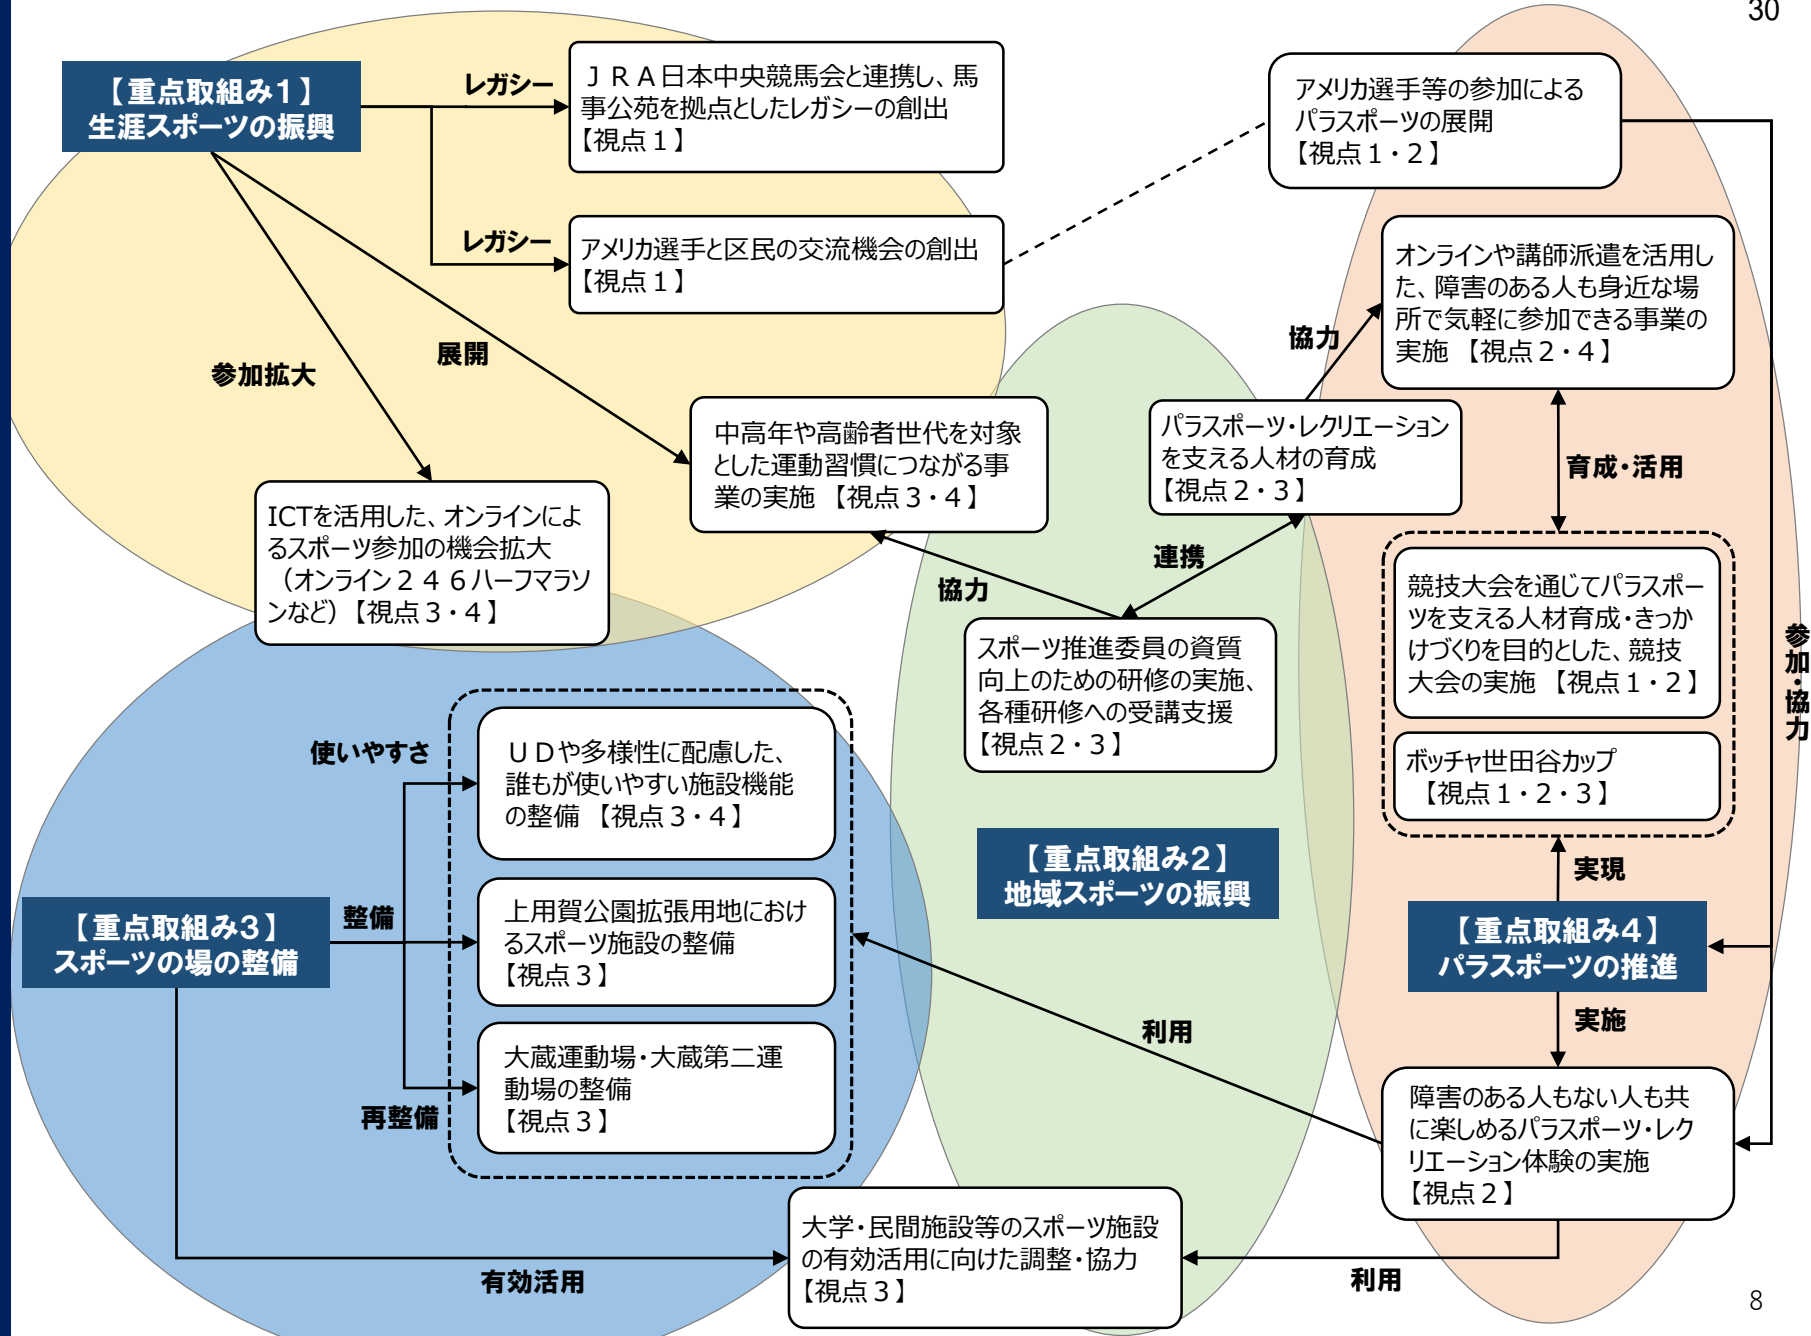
30

【重点取組み1】
生涯スポーツの振興

レガシー

ＪＲＡ日本中央競馬会と連携し、馬事公苑を拠点としたレガシーの創出
【視点１】

レガシー

アメリカ選手と区民の交流機会の創出
【視点１】

アメリカ選手等の参加による
パラスポーツの展開
【視点１・２】

参加拡大

展開

中高年や高齢者世代を対象とした運動習慣につながる事業の実施 【視点３・４】

ICTを活用した、オンラインによるスポーツ参加の機会拡大（オンライン２４６ハーフマラソンなど）【視点３・４】

協力

オンラインや講師派遣を活用した、障害のある人も身近な場所で気軽に参加できる事業の実施 【視点２・４】

パラスポーツ･レクリエーションを支える人材の育成
【視点２・３】

育成・活用

連携

協力

スポーツ推進委員の資質向上のための研修の実施、各種研修への受講支援
【視点２・３】

競技大会を通じてパラスポーツを支える人材育成･きっかけづくりを目的とした、競技大会の実施 【視点１・２】

ボッチャ世田谷カップ
【視点１・２・３】

参加・協力

使いやすさ

ＵＤや多様性に配慮した、誰もが使いやすい施設機能の整備 【視点３・４】

整備

【重点取組み3】
スポーツの場の整備

上用賀公園拡張用地におけるスポーツ施設の整備
【視点３】

【重点取組み2】
地域スポーツの振興

実現

【重点取組み4】
パラスポーツの推進

利用

実施

大蔵運動場･大蔵第二運動場の整備
【視点３】

再整備

障害のある人もない人も共に楽しめるパラスポーツ･レクリエーション体験の実施
【視点２】

大学･民間施設等のスポーツ施設の有効活用に向けた調整･協力
【視点３】

有効活用

利用

8